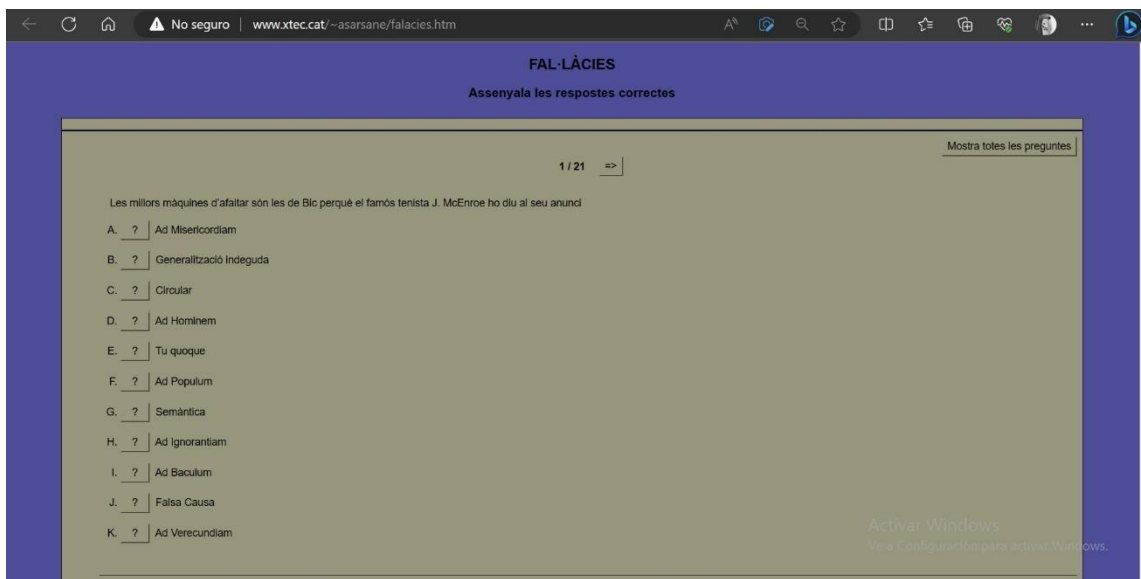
No seguro | www.xtec.cat/~asarsane/falacies.htm

FAL·LÀCIES

Assenyala les respostes correctes

Mostra totes les preguntes

1 / 21 =>

Les millors màquines d'afaitar són les de Bic perquè el famós tenista J. McEnroe ho diu al seu anunci

A. ? Ad Misericordiam

B. ? Generalització indeguda

C. ? Circular

D. ? Ad Hominem

E. ? Tu quoque

F. ? Ad Populum

G. ? Semàntica

H. ? Ad Ignorantiam

I. ? Ad Baculum

J. ? Falsa Causa

K. ? Ad Verecundiam

Activar Windows
Ve a Configuración para activar Windows.